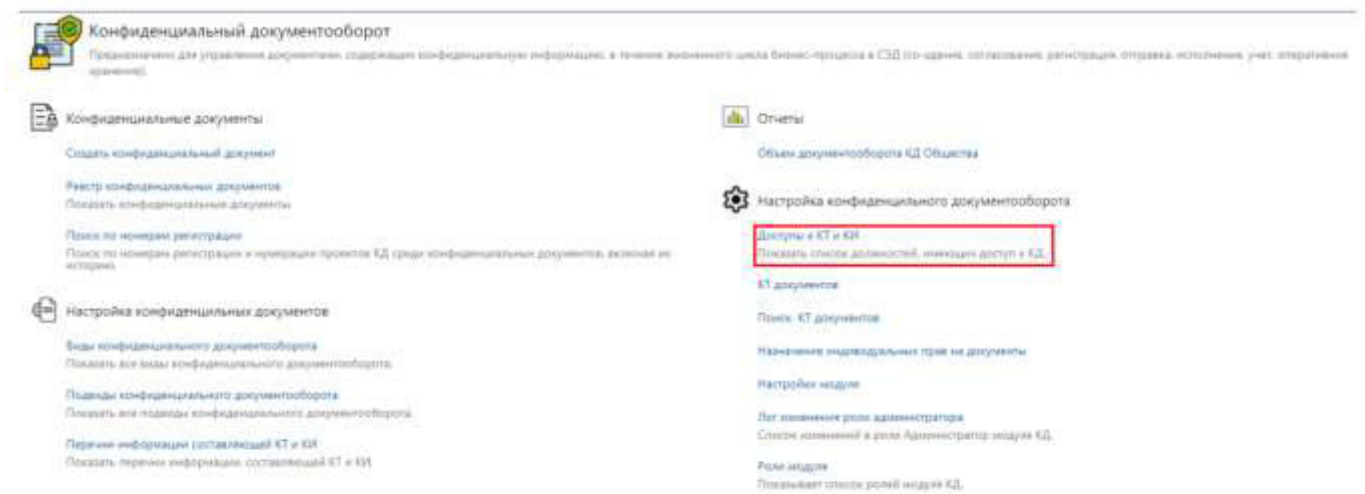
Конфиденциальный документооборот

Предназначено для управления документами, содержащими конфиденциальную информацию, в течение жизненного цикла бизнес-процесса в СЭД (создание, согласование, регистрация, отправка, исполнение, учет, оперативное хранение).

Конфиденциальные документы

Создать конфиденциальный документ

Реестр конфиденциальных документов
Показать конфиденциальные документы

Поиск по номерам регистрации
Поиск по номерам регистрации и нумерации проектов КД среди конфиденциальных документов, включая их историю

Настройка конфиденциальных документов

Виды конфиденциального документооборота
Показать все виды конфиденциального документооборота

Подвиды конфиденциального документооборота
Показать все подвиды конфиденциального документооборота

Перечни информации составляющей КТ и КИ
Показать перечни информации, составляющей КТ и КИ

Отчеты

Объем документооборота КД Общества

Настройка конфиденциального документооборота

Доступы к КТ и КИ
Показать список должностей, имеющих доступ к КД

КТ документов

Поиск КТ документов

Назначение индивидуальных прав на документы

Настройки модуля

Лог изменения роли администратора
Список изменений в роли Администратор модуля КД

Роли модуля
Показывает список ролей модуля КД